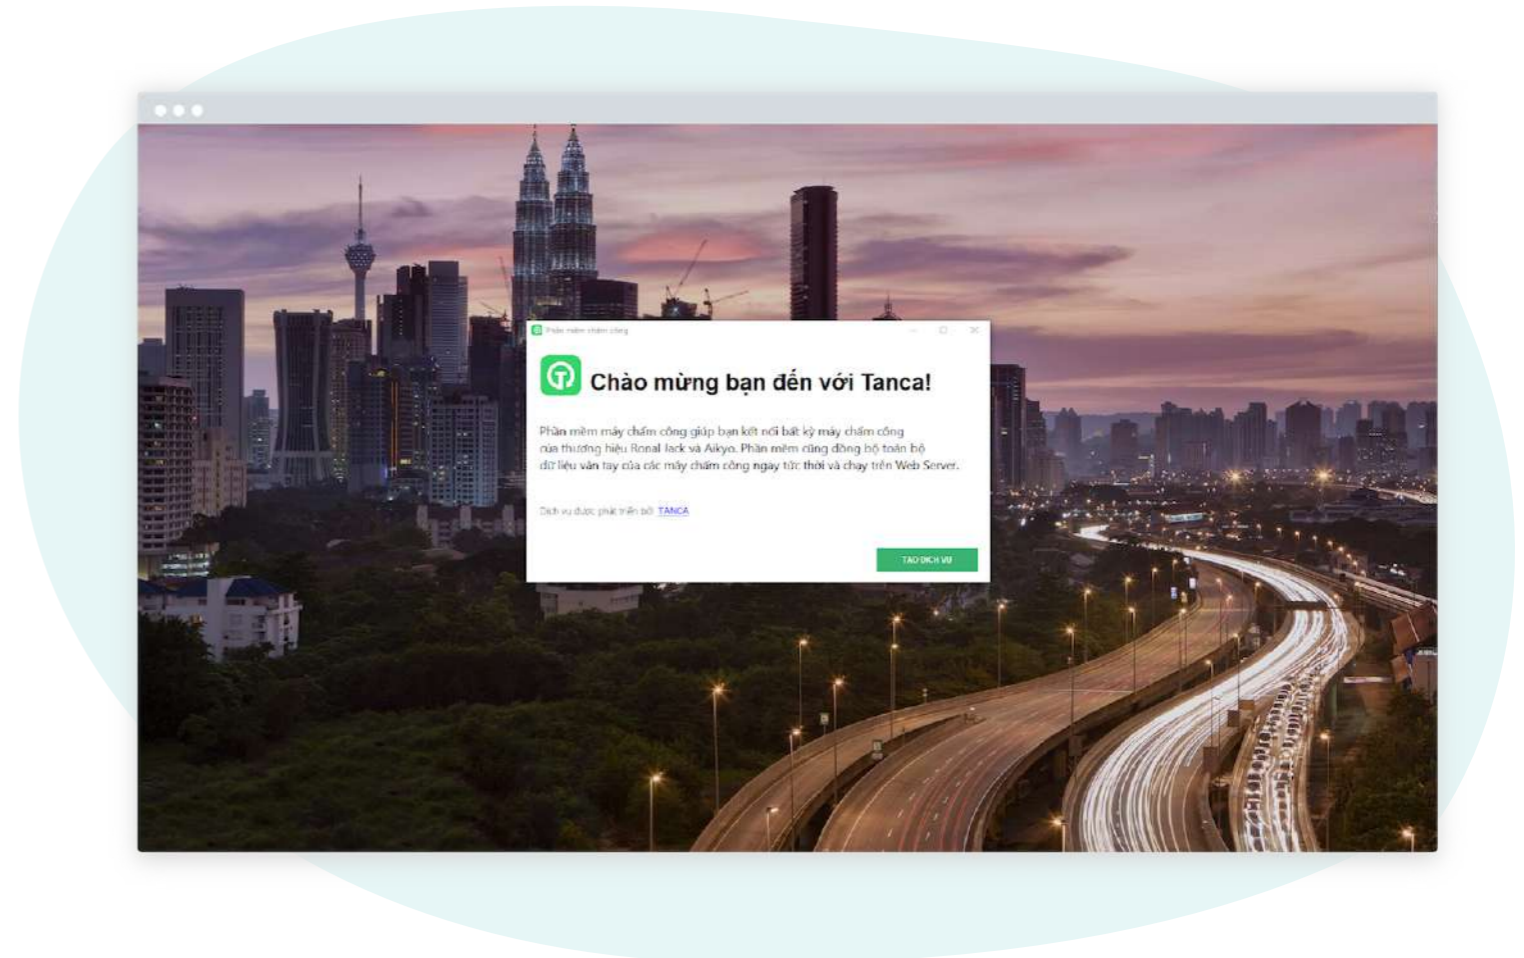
Phần mềm chấm công

Chào mừng bạn đến với Tanca!

Phần mềm máy chấm công giúp bạn kết nối bất kỳ máy chấm công của thương hiệu Ronal Jack và Aikyo. Phần mềm cũng đồng bộ toàn bộ dữ liệu vân tay của các máy chấm công ngay tức thời và chạy trên Web Server.

Dịch vụ được phát triển bởi TANCA

TẠO DỊCH VỤ